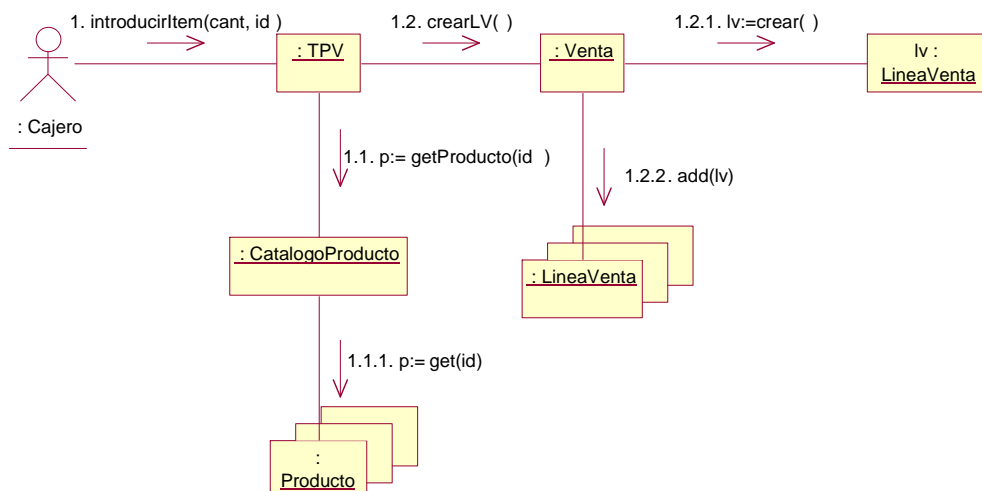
1. introducirItem(cant, id )

: Cajero

: TPV

1.2. crearLV( )

: Venta

1.2.1. lv:=crear( )

lv : LineaVenta

1.1. p:= getProducto(id )

1.2.2. add(lv)

: CatalogoProducto

: LineaVenta

1.1.1. p:= get(id)

: Producto